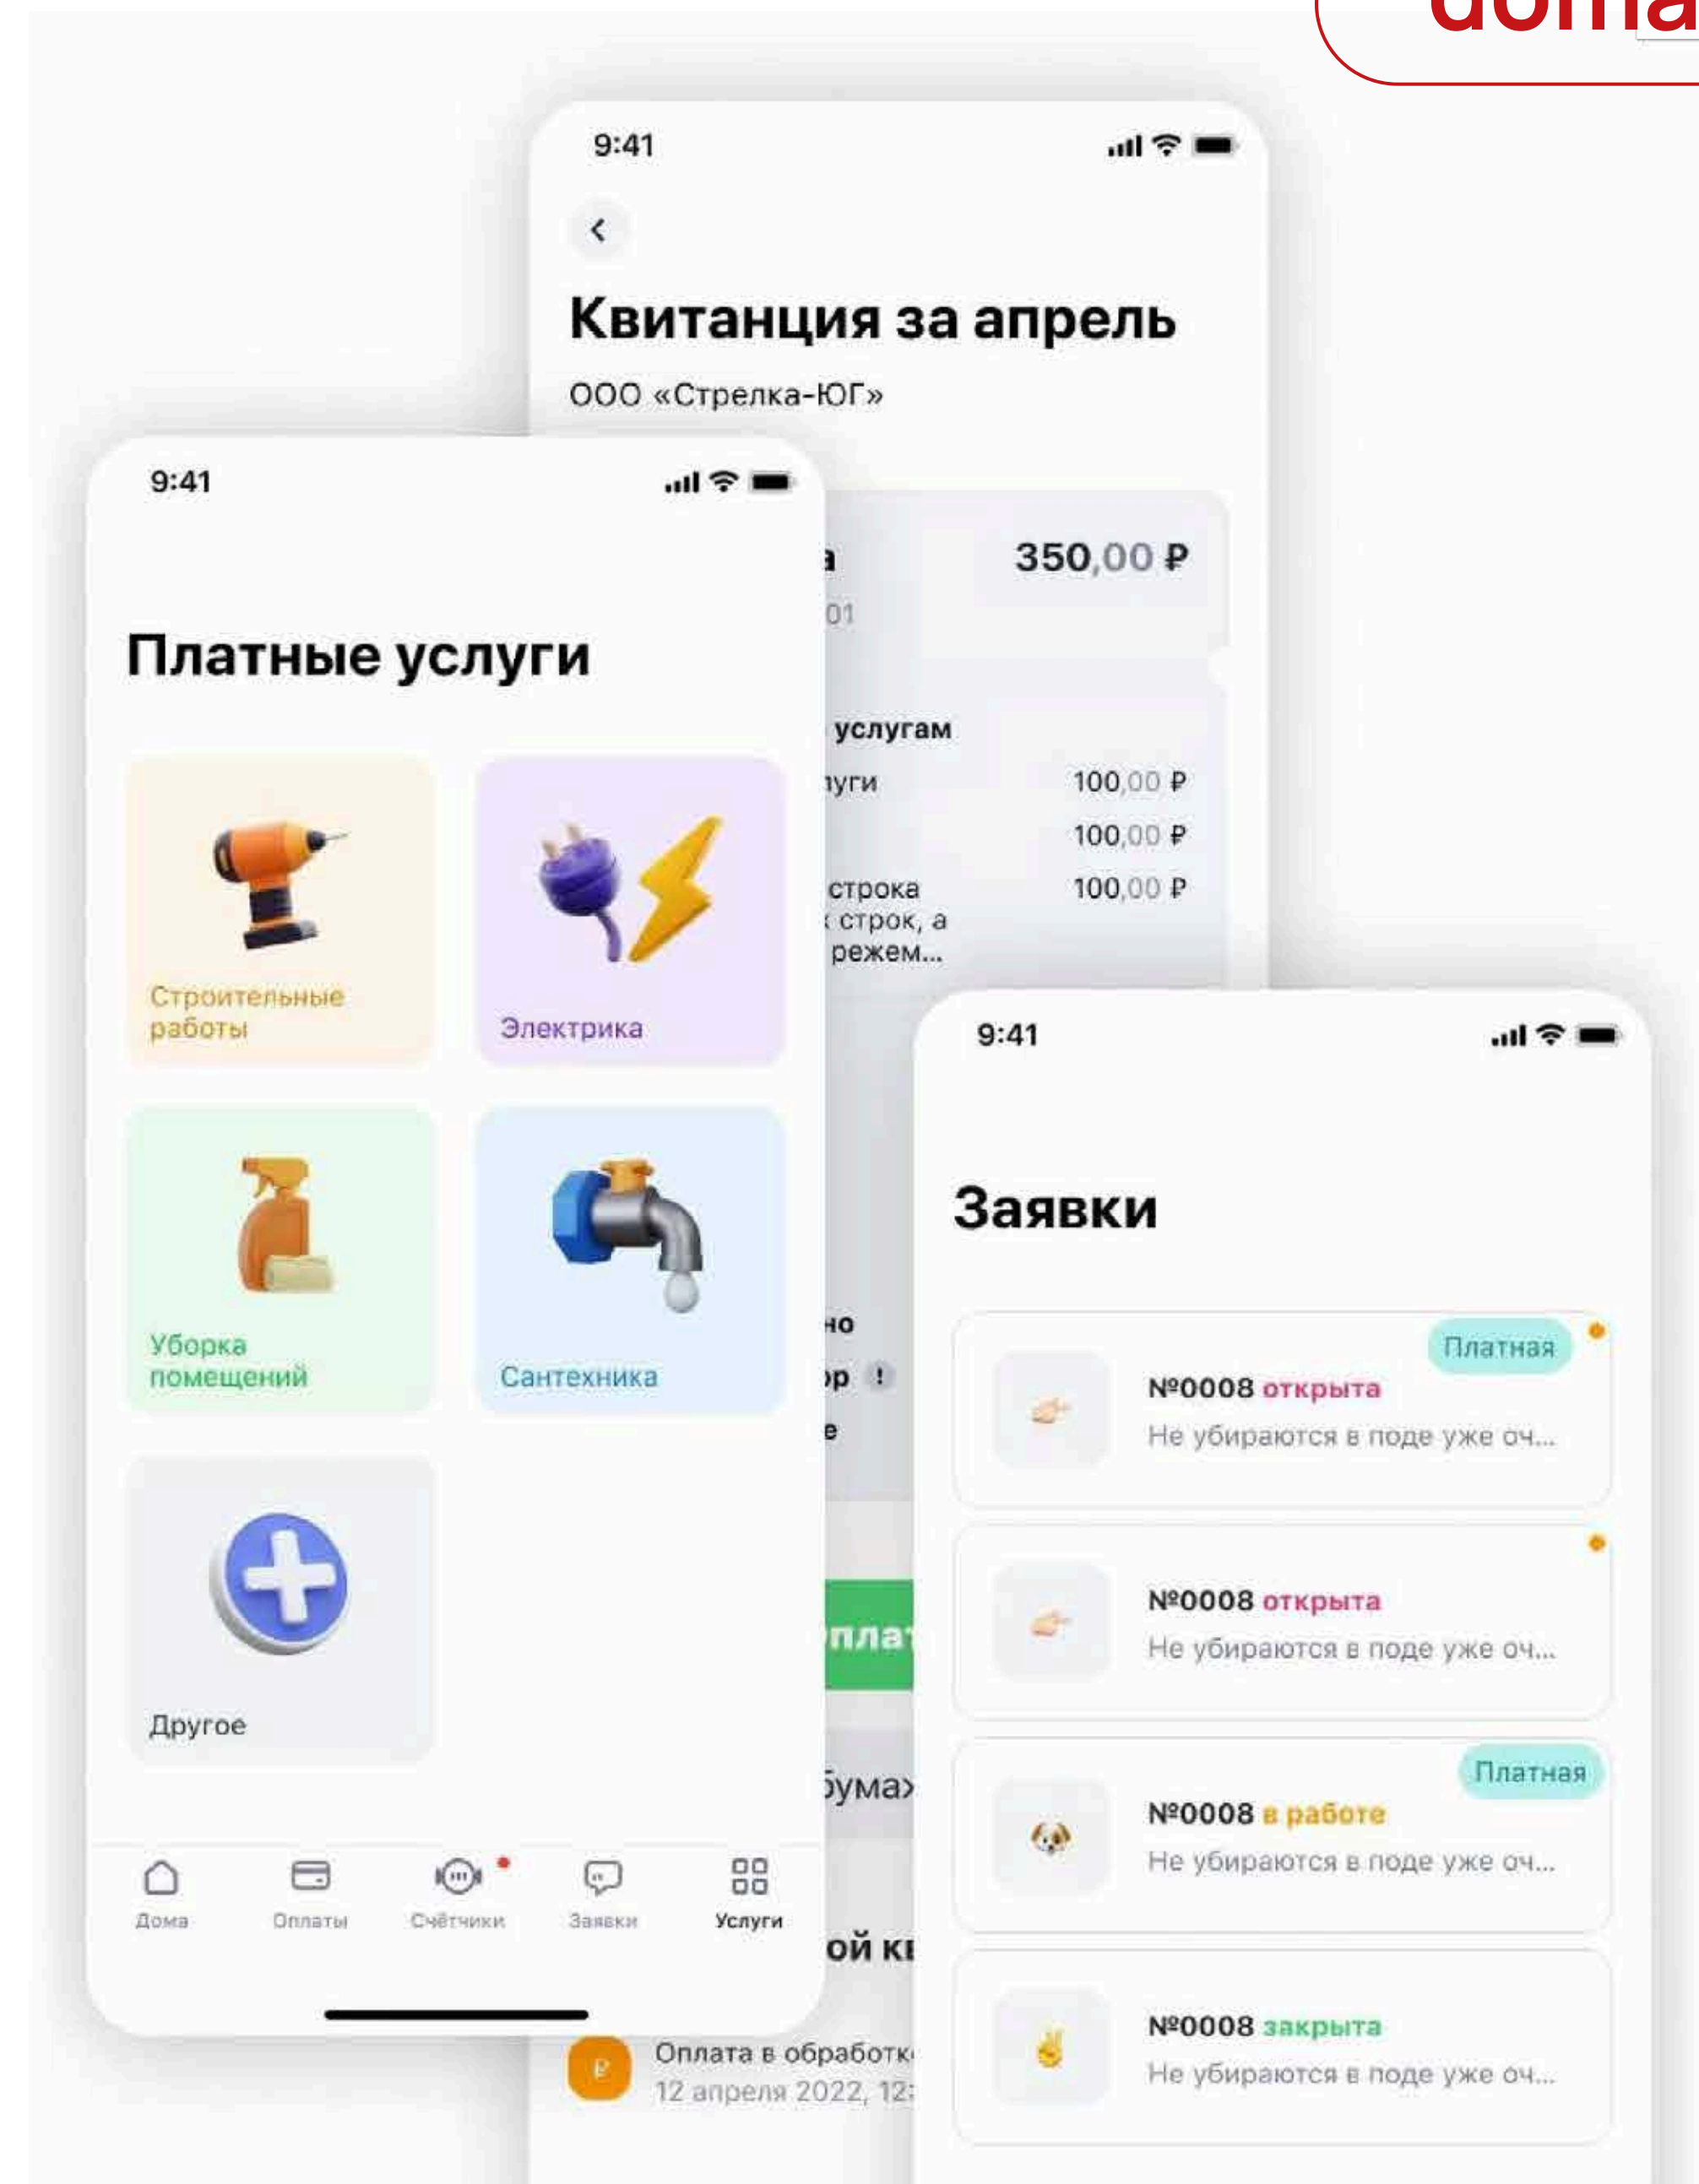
9:41

Квитанция за апрель

ООО «Стрелка-ЮГ»

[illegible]а 350,00 ₽
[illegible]01

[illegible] услугам
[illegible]уги 100,00 ₽
100,00 ₽
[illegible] строка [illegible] строк, а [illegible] режем... 100,00 ₽

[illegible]но
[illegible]р !
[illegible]е

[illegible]плат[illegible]

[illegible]бума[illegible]

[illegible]ой к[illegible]

₽ Оплата в обработк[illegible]
12 апреля 2022, 12:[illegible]

9:41

Платные услуги

Строительные работы

Электрика

Уборка помещений

Сантехника

Другое

Дома Оплаты Счётчики Заявки Услуги

9:41

Заявки

Платная
№0008 открыта
Не убираются в поде уже оч...

№0008 открыта
Не убираются в поде уже оч...

Платная
№0008 в работе
Не убираются в поде уже оч...

№0008 закрыта
Не убираются в поде уже оч...

doma